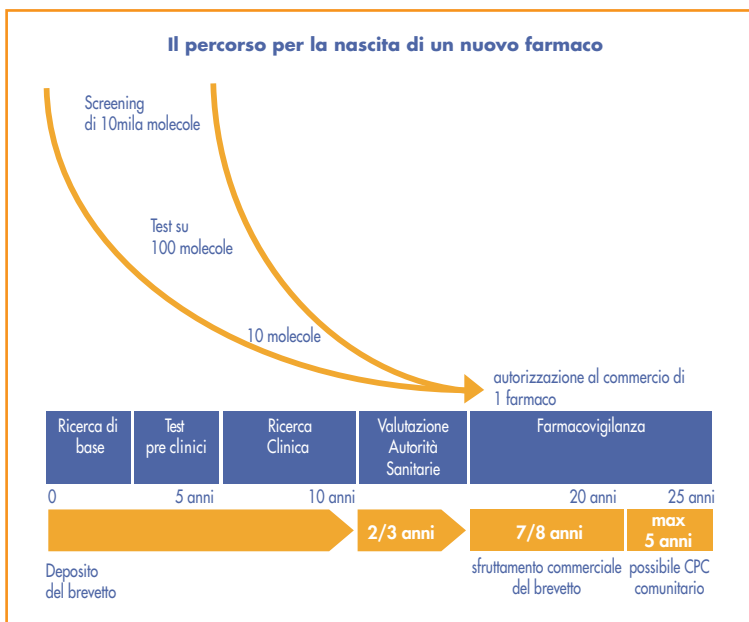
Il percorso per la nascita di un nuovo farmaco

Screening di 10mila molecole

Test su 100 molecole

10 molecole

autorizzazione al commercio di 1 farmaco

| Ricerca di base | Test pre clinici | Ricerca Clinica | Valutazione Autorità Sanitarie | Farmacovigilanza |
|---|---|---|---|---|

0

5 anni

10 anni

20 anni

25 anni

2/3 anni

7/8 anni

max 5 anni

Deposito del brevetto

sfruttamento commerciale del brevetto

possibile CPC comunitario